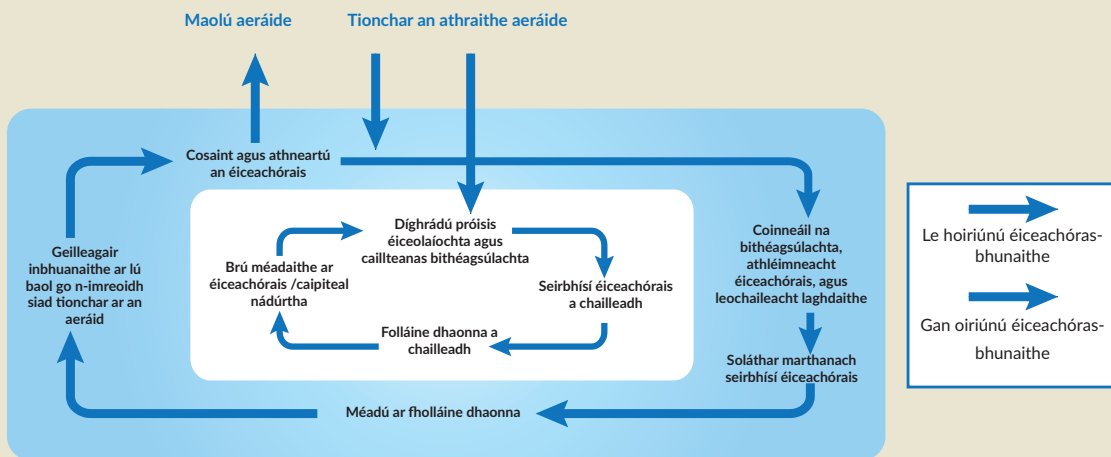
Maolú aeráide

Tionchar an athraithe aeráide

Cosaint agus athneartú an éiceachórais

Coinneáil na bithéagsúlachta, athléimneacht éiceachórais, agus leochaileacht laghdaithe

Soláthar marthanach seirbhísí éiceachórais

Méadú ar fholláine dhaonna

Geilleagair inbhuanaithe ar lú baol go n-imreoidh siad tionchar ar an aeráid

Díghrádú próisis éiceolaíochta agus caillteanas bithéagsúlachta

Seirbhísí éiceachórais a chailleadh

Folláine dhaonna a chailleadh

Brú méadaithe ar éiceachórais /caipiteal nádúrtha

Le hoiriúnú éiceachórasbhunaithe

Gan oiriúnú éiceachórasbhunaithe